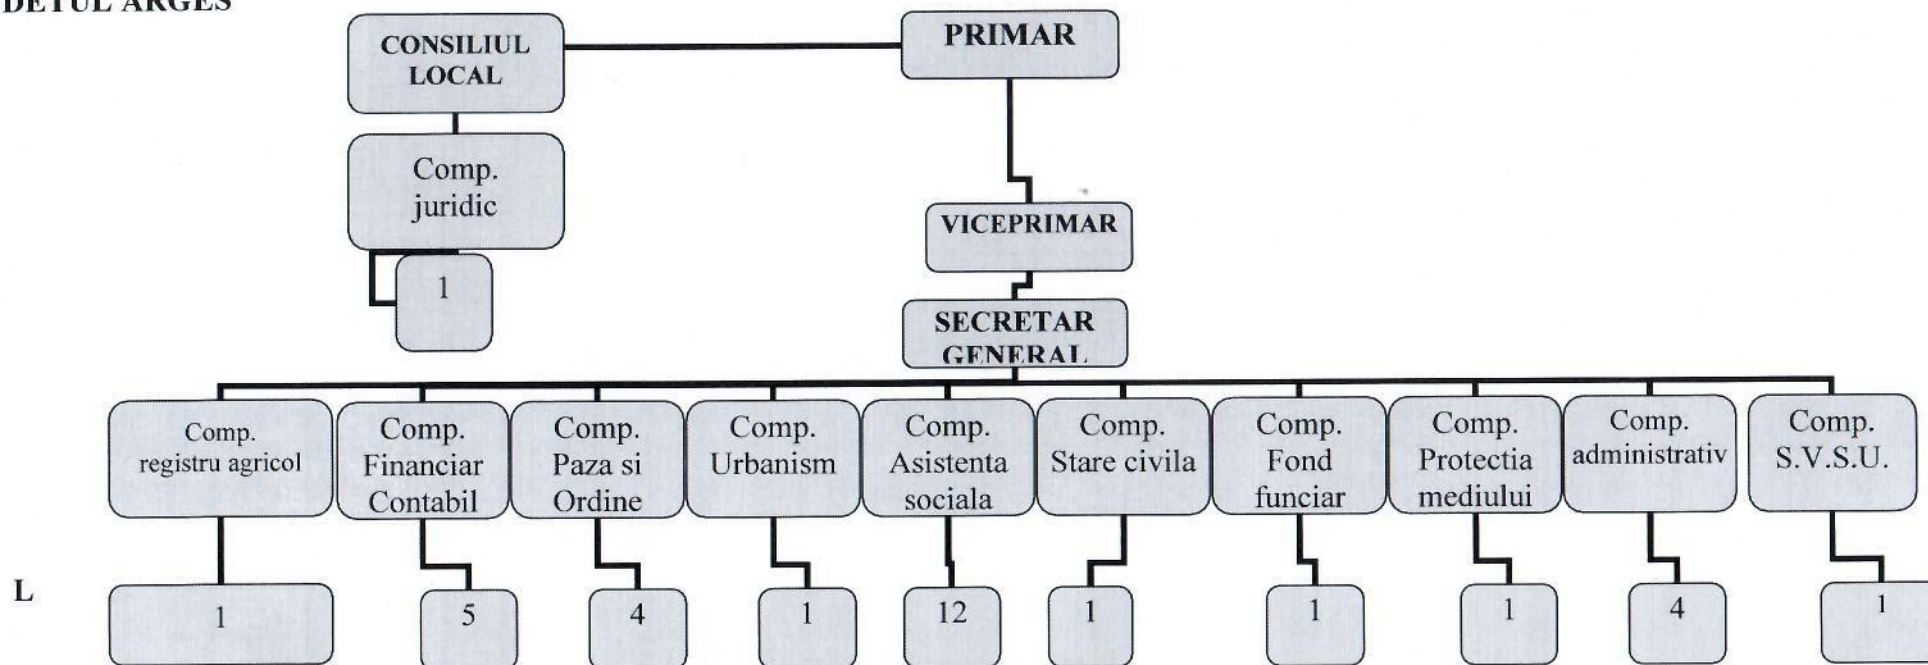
DEȚUL ARGEȘ

CONSILIUL LOCAL

PRIMAR

Comp. juridic

1

VICEPRIMAR

SECRETAR GENERAL

Comp. registru agricol

Comp. Financiar Contabil

Comp. Paza si Ordine

Comp. Urbanism

Comp. Asistenta sociala

Comp. Stare civila

Comp. Fond funciar

Comp. Protectia mediului

Comp. administrativ

Comp. S.V.S.U.

L

1

5

4

1

12

1

1

1

4

1